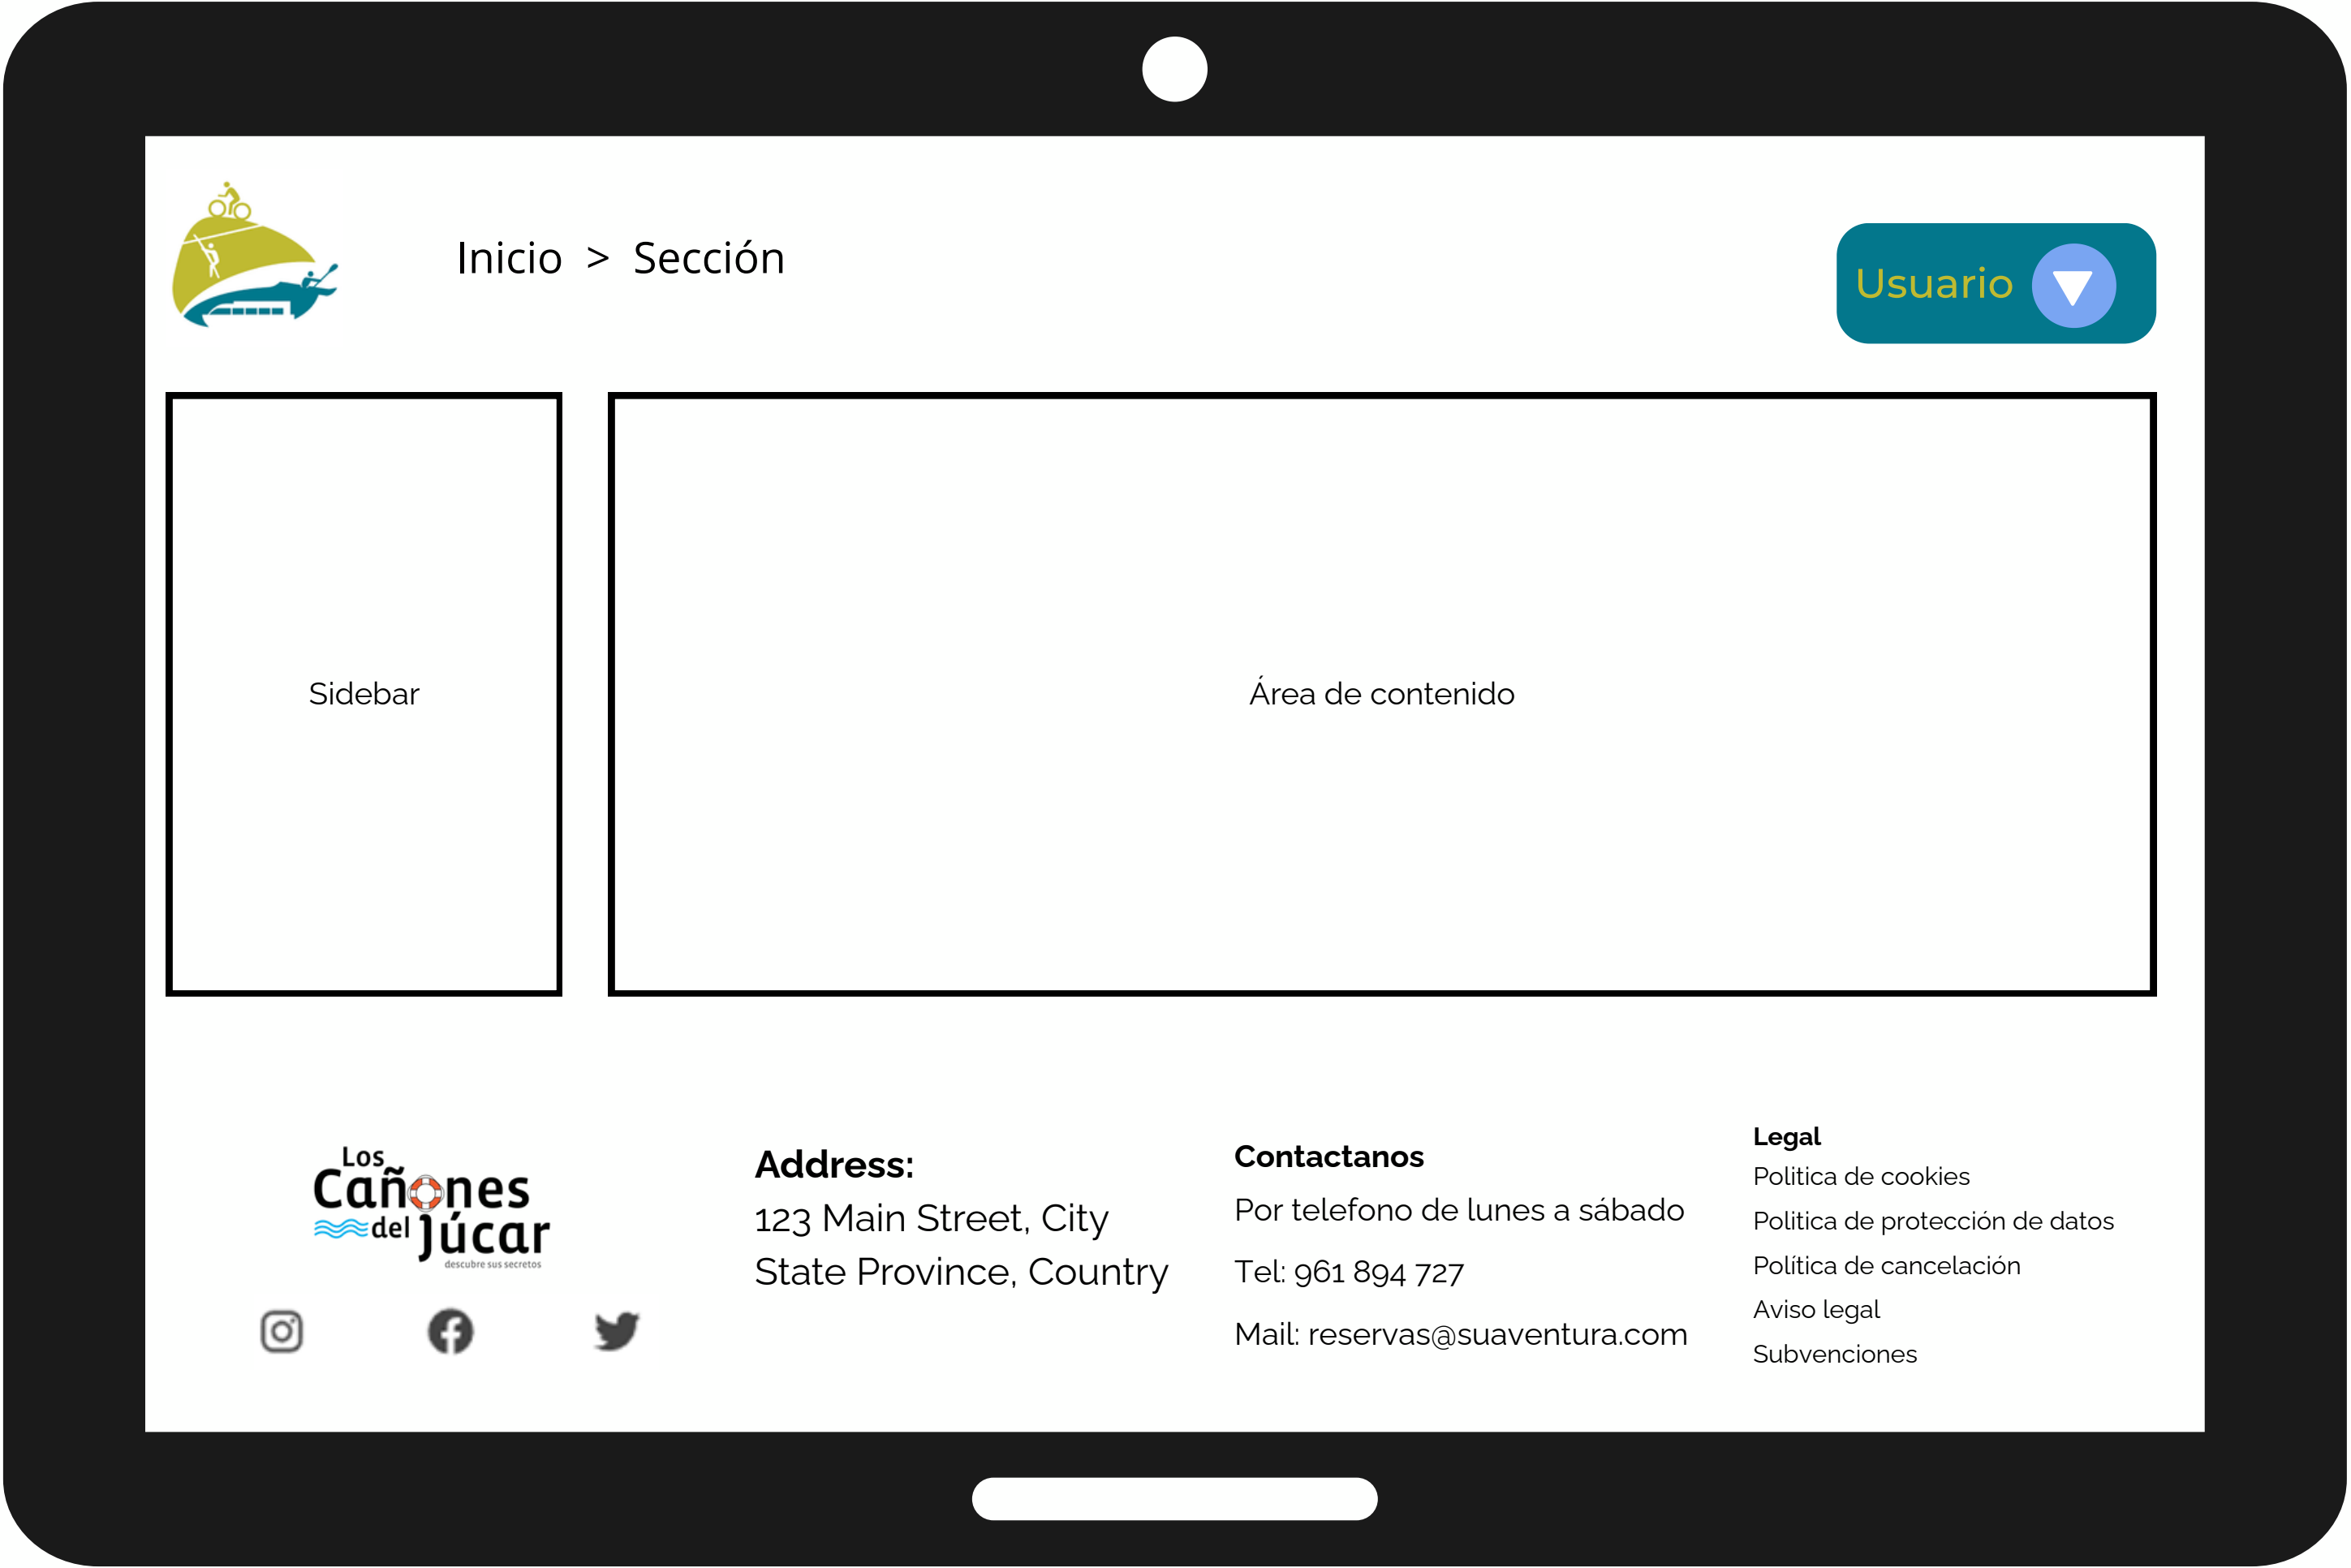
Inicio > Sección

Usuario

Sidebar

Área de contenido

Los Cañones del Júcar
descubre sus secretos

Address:
123 Main Street, City
State Province, Country

Contactanos
Por telefono de lunes a sábado
Tel: 961 894 727
Mail: reservas@suaventura.com

Legal
Politica de cookies
Politica de protección de datos
Política de cancelación
Aviso legal
Subvenciones